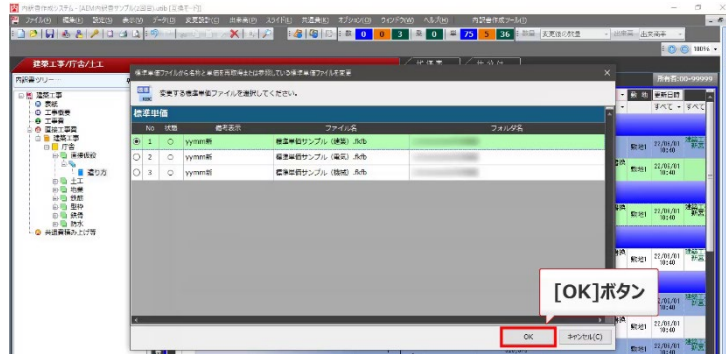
内訳書作成システム - [AEM内訳書サンプル(土木).aeb (変換データ)]

ファイル(F) 編集(E) 設定(S) 表示(V) データ(D) 変更設計(C) 出来高(N) スライド(L) 丸選表(R) オプション(O) ウィンドウ(W) ヘルプ(H) 内訳書作成ツール(T)

0 0 3 0 75 5 36

標準工事/庁舎/土工

内訳書ツリー

標準工事
表紙
工事概要
工事費
直接工事費
建築工事
庁舎
仮設工事
運搬方
土工
地業
鉄筋
型枠
鉄骨
防水
共通費積み上げ等

標準単価ファイルから名称と単価を再取得または参照している標準単価ファイルを変更

変更する標準単価ファイルを選択してください。

標準単価

| No | 状態 | 備考表示 | ファイル名 | フォルダ名 |
|---|---|---|---|---|
| 1 | ○ | yymm前 | 標準単価サンプル(建築).fkdb | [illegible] |
| 2 | ○ | yymm前 | 標準単価サンプル(電気).fkdb | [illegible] |
| 3 | ○ | yymm前 | 標準単価サンプル(機械).fkdb | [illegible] |

[OK]ボタン

OK

キャンセル(C)

所有者:00-99999

新規 22/01/01 10:40